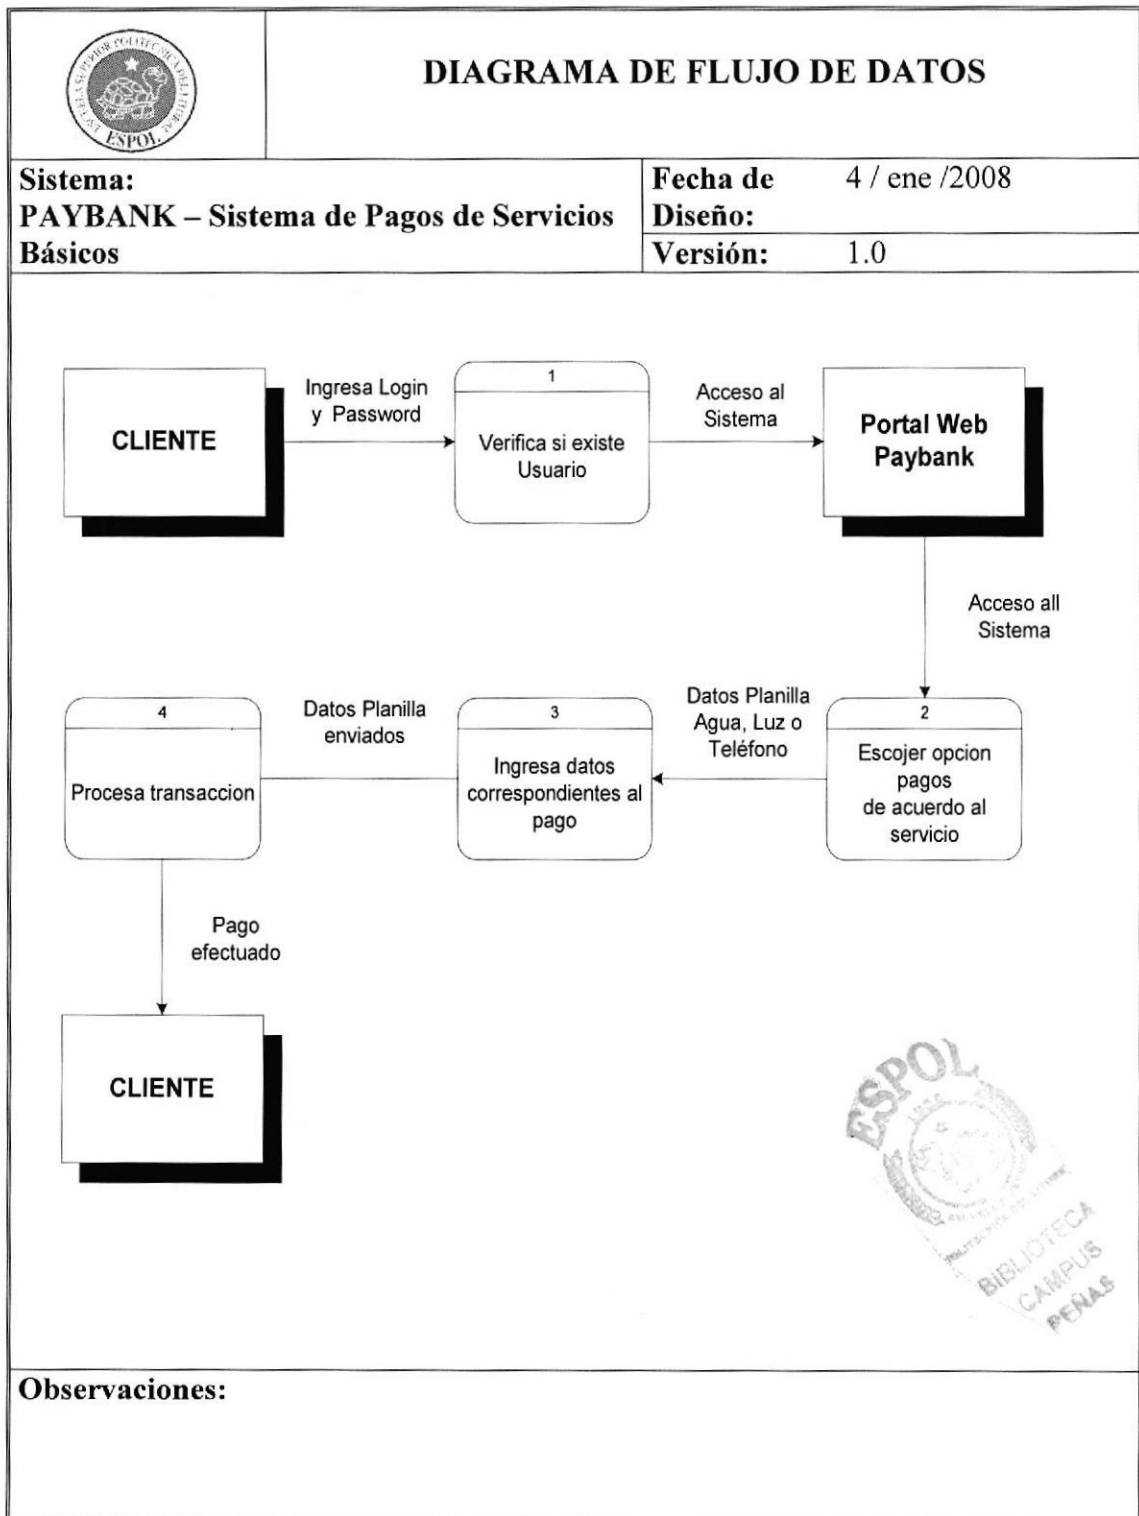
ESPOL

DIAGRAMA DE FLUJO DE DATOS

| Sistema: PAYBANK – Sistema de Pagos de Servicios Básicos | Fecha de Diseño: | 4 / ene /2008 |
|---|---|---|
| | Versión: | 1.0 |

CLIENTE

Ingresa Login y Password

1

Verifica si existe Usuario

Acceso al Sistema

Portal Web Paybank

Acceso all Sistema

2

Escojer opcion pagos de acuerdo al servicio

Datos Planilla Agua, Luz o Teléfono

3

Ingresa datos correspondientes al pago

Datos Planilla enviados

4

Procesa transaccion

Pago efectuado

CLIENTE

ESPOL BIBLIOTECA CAMPUS PEÑAS

Observaciones: